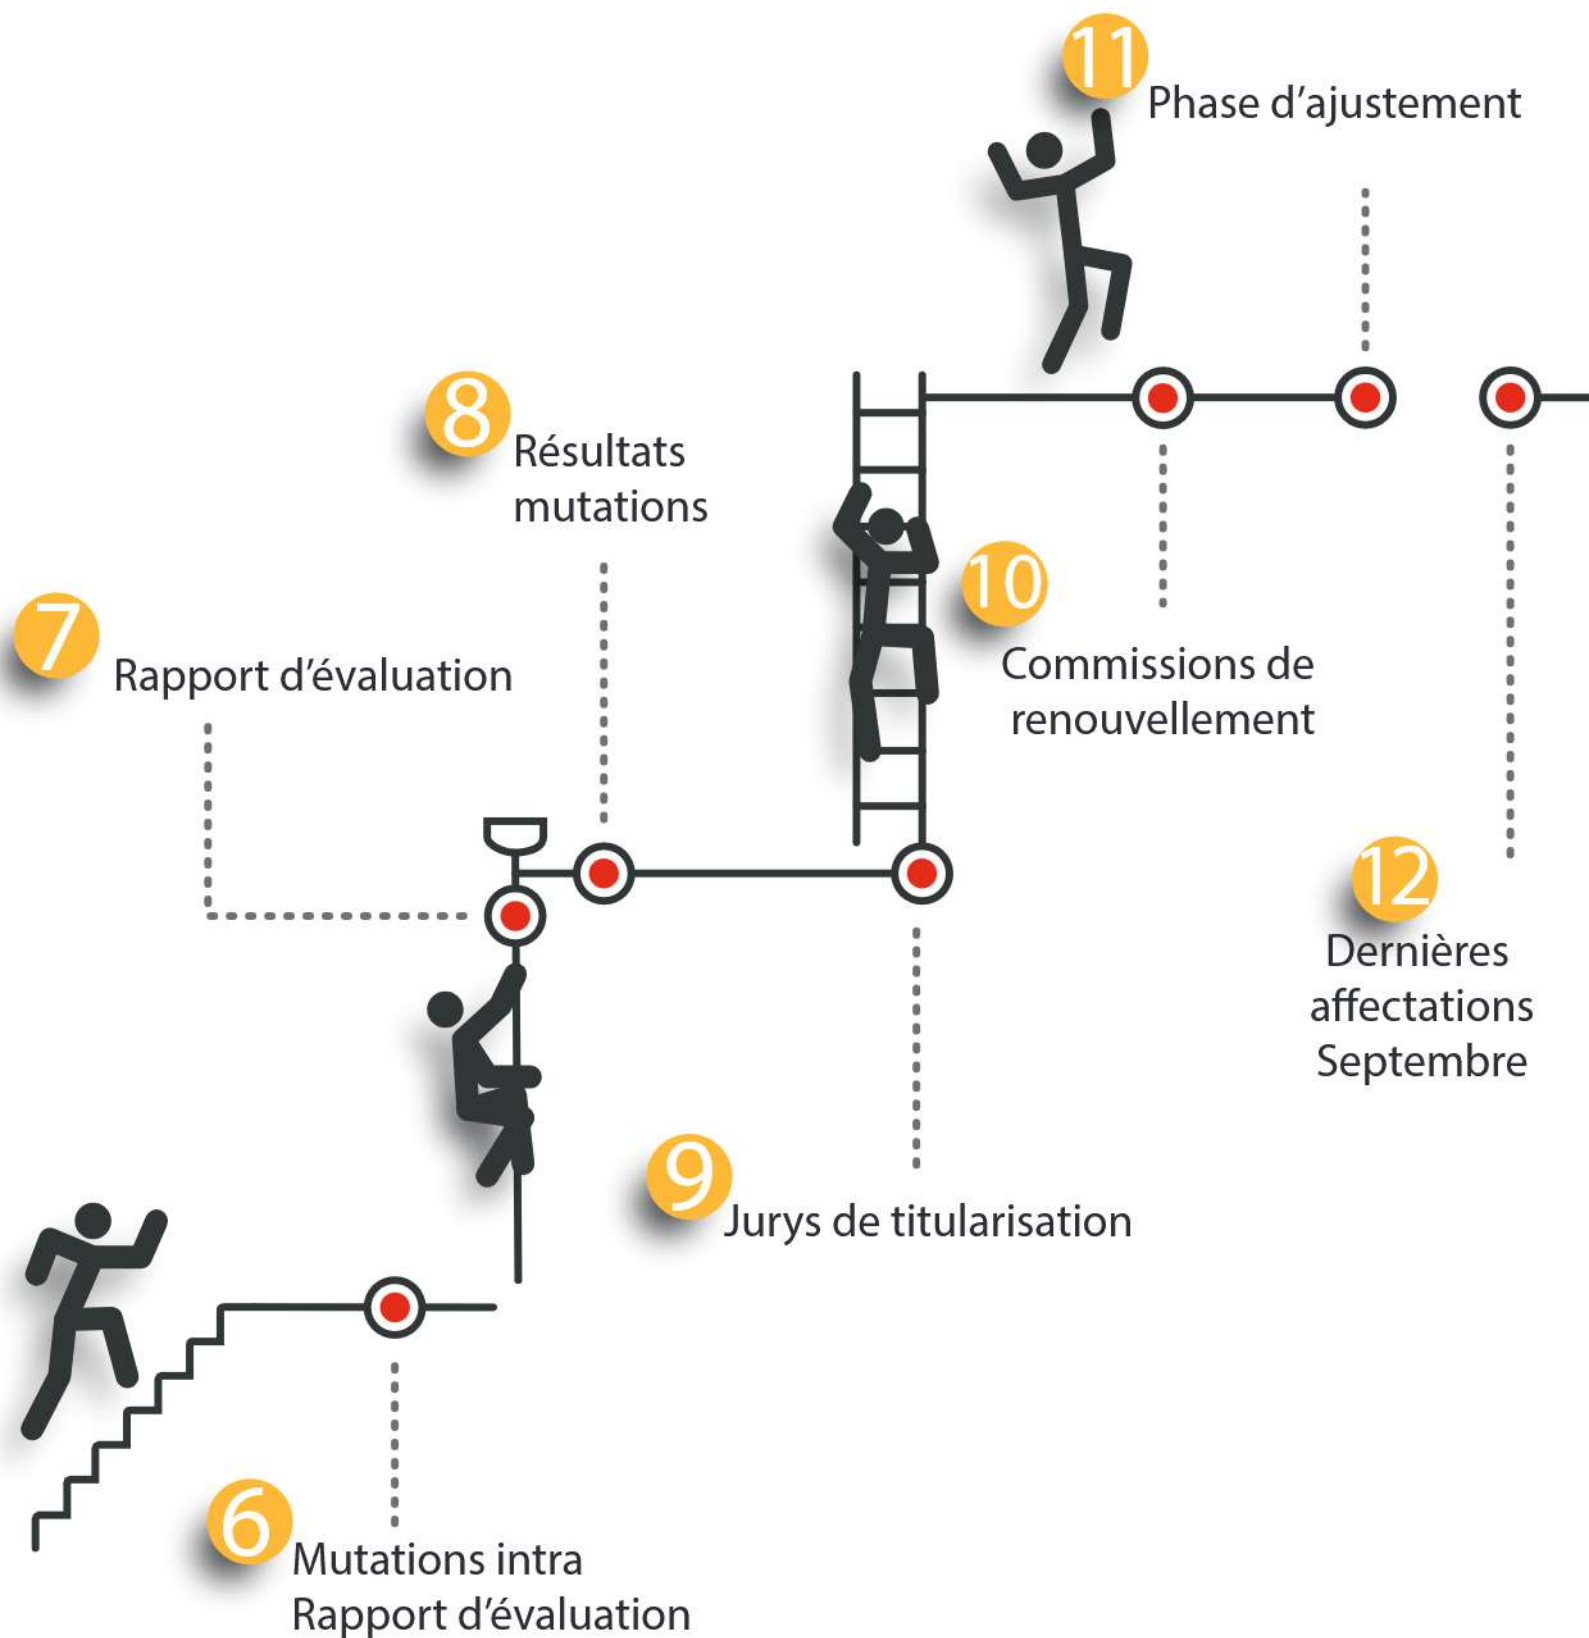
11
Phase d'ajustement

8
Résultats mutations

10
Commissions de renouvellement

7
Rapport d'évaluation

12
Dernières affectations Septembre

9
Jurys de titularisation

6
Mutations intra
Rapport d'évaluation